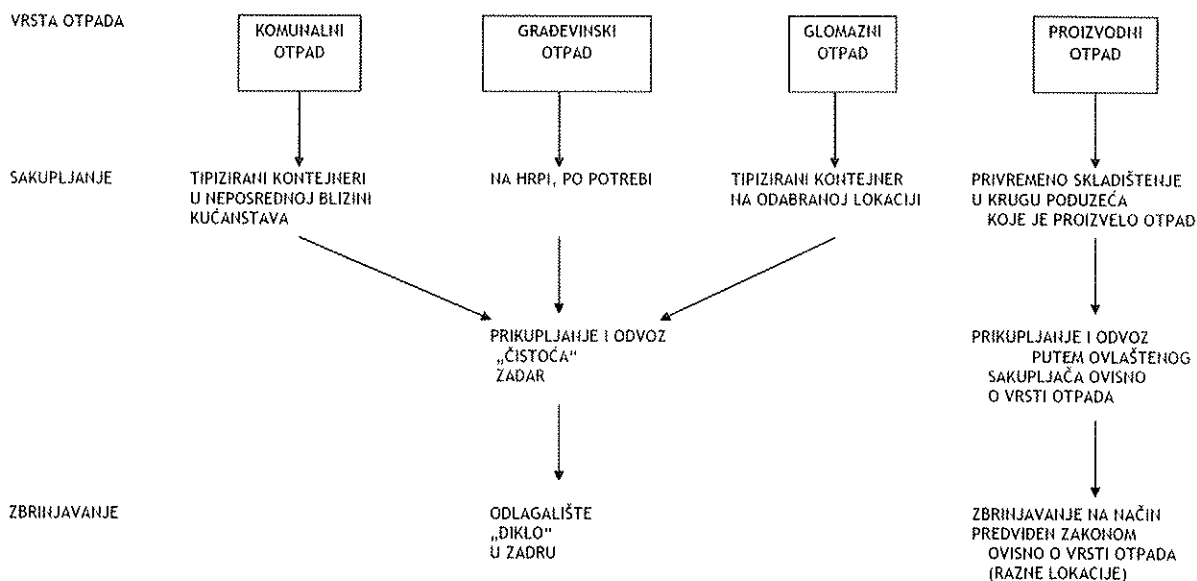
VRSTA OTPADA

KOMUNALNI OTPAD

GRAĐEVINSKI OTPAD

GLOMAZNI OTPAD

PROIZVODNI OTPAD

SAKUPLJANJE

TIPIZIRANI KONTEJNERI U NEPOSREDNOJ BLIZINI KUĆANSTAVA

NA HRPI, PO POTREBI

TIPIZIRANI KONTEJNER NA ODABRANOJ LOKACIJI

PRIVREMENO SKLADIŠTENJE U KRUGU PODUZEĆA KOJE JE PROIZVELO OTPAD

PRIKUPLJANJE I ODVOZ „ČISTOĆA" ZADAR

PRIKUPLJANJE I ODVOZ PUTEM OVLAŠTENOG SAKUPLJAČA OVISNO O VRSTI OTPADA

ZBRINJAVANJE

ODLAGALIŠTE „DIKLO" U ZADRU

ZBRINJAVANJE NA NAČIN PREDVIĐEN ZAKONOM OVISNO O VRSTI OTPADA (RAZNE LOKACIJE)